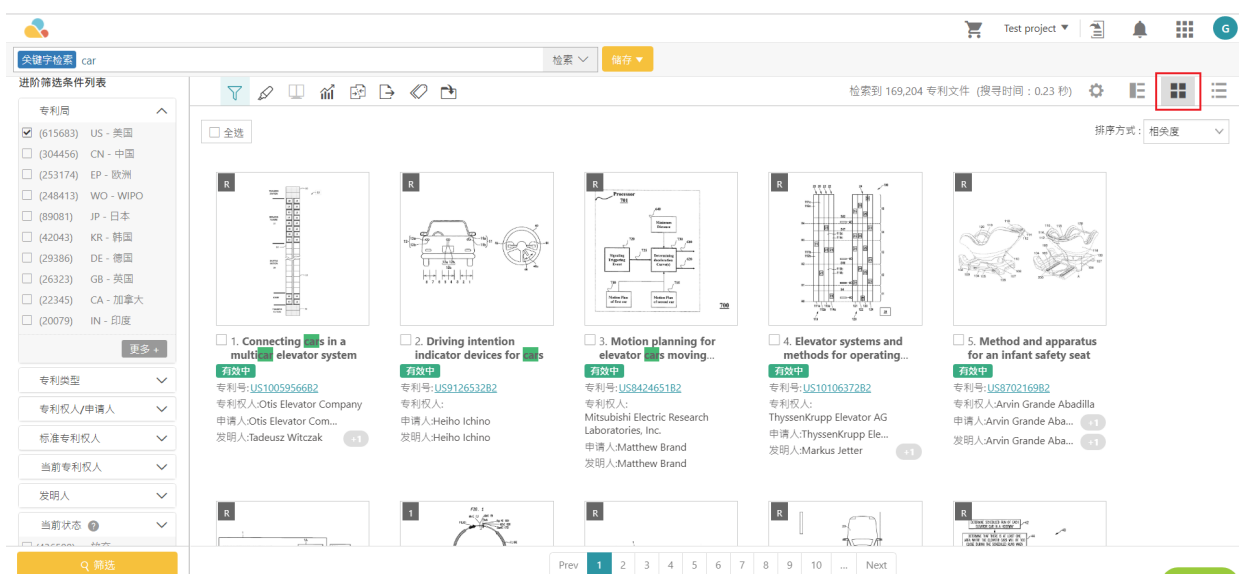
Test project ▼ G

关键字检索 car 检索 储存 ▼

进阶筛选条件列表

专利局
(615683) US - 美国
(304456) CN - 中国
(253174) EP - 欧洲
(248413) WO - WIPO
(89081) JP - 日本
(42043) KR - 韩国
(29386) DE - 德国
(26323) GB - 英国
(22345) CA - 加拿大
(20079) IN - 印度
更多 +

专利类型
专利权人/申请人
标准专利权人
当前专利权人
发明人
当前状态

Q 筛选

检索到 169,204 专利文件 (搜寻时间：0.23 秒)

全选

排序方式： 相关度

R
1. Connecting cars in a multicar elevator system
有效中
专利号:US10059566B2
专利权人:Otis Elevator Company
申请人:Otis Elevator Com...
发明人:Tadeusz Witczak +1

R
2. Driving intention indicator devices for cars
有效中
专利号:US9126532B2
专利权人:
申请人:Heiho Ichino
发明人:Heiho Ichino

R
Processor 701
700
3. Motion planning for elevator cars moving...
有效中
专利号:US8424651B2
专利权人:
Mitsubishi Electric Research Laboratories, Inc.
申请人:Matthew Brand
发明人:Matthew Brand

R
4. Elevator systems and methods for operating...
有效中
专利号:US10106372B2
专利权人:
ThyssenKrupp Elevator AG
申请人:ThyssenKrupp Ele...
发明人:Markus Jetter +1

R
5. Method and apparatus for an infant safety seat
有效中
专利号:US8702169B2
专利权人:Arvin Grande Abadilla
申请人:Arvin Grande Aba... +1
发明人:Arvin Grande Aba... +1

R
1
R
R
R

Prev 1 2 3 4 5 6 7 8 9 10 ... Next